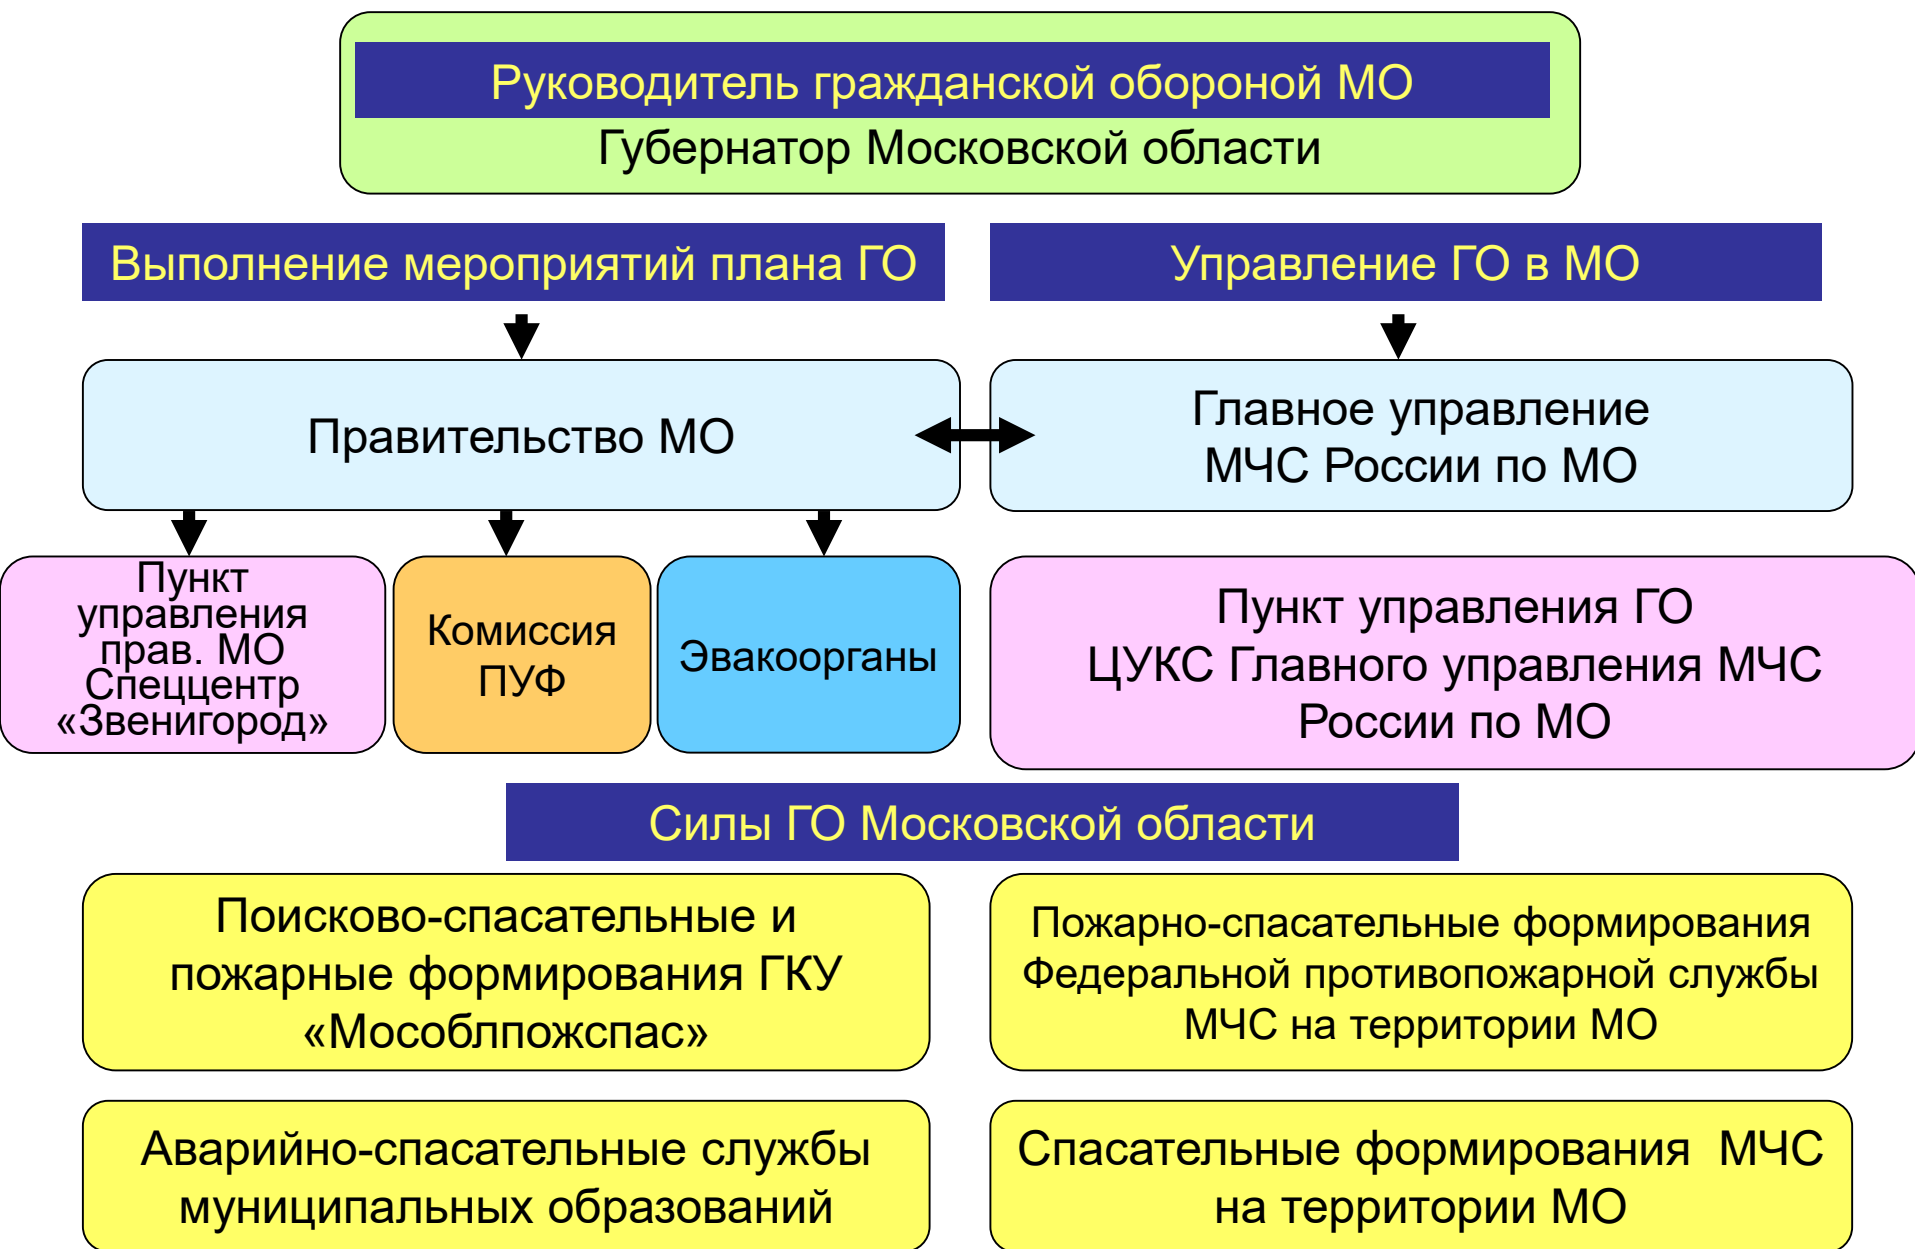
Руководитель гражданской обороной МО
Губернатор Московской области

Выполнение мероприятий плана ГО

Управление ГО в МО

Правительство МО

Главное управление МЧС России по МО

Пункт управления прав. МО Спеццентр «Звенигород»

Комиссия ПУФ

Эвакоорганы

Пункт управления ГО
ЦУКС Главного управления МЧС России по МО

Силы ГО Московской области

Поисково-спасательные и пожарные формирования ГКУ «Мособлпожспас»

Пожарно-спасательные формирования Федеральной противопожарной службы МЧС на территории МО

Аварийно-спасательные службы муниципальных образований

Спасательные формирования МЧС на территории МО